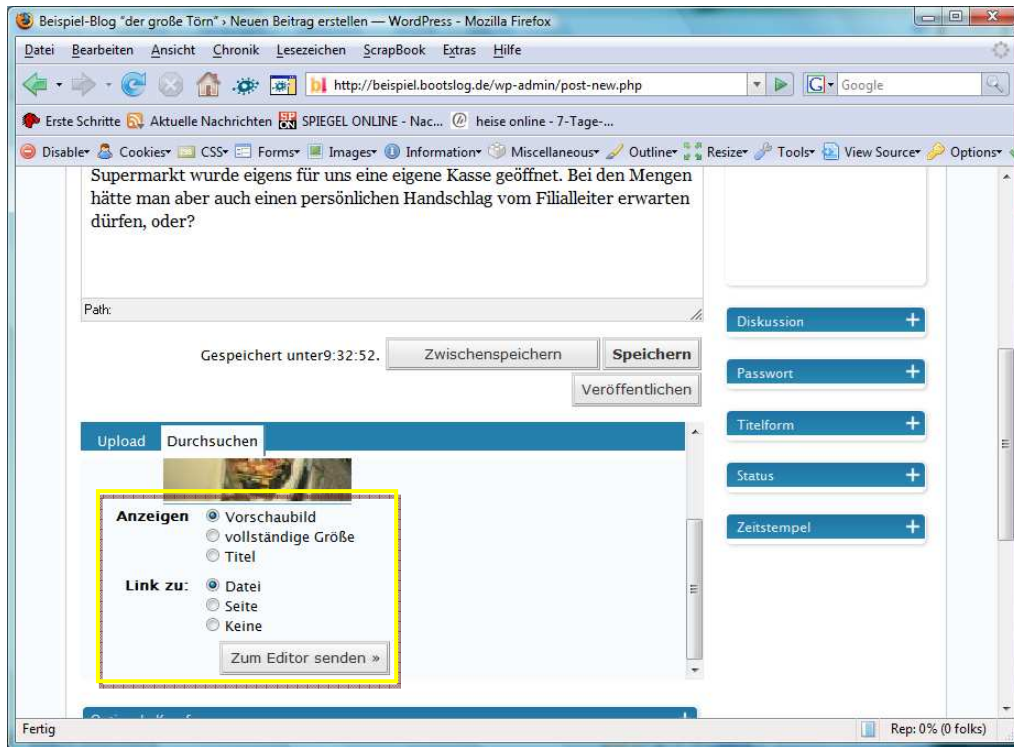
Beispiel-Blog "der große Törn" › Neuen Beitrag erstellen — WordPress - Mozilla Firefox

Datei Bearbeiten Ansicht Chronik Lesezeichen ScrapBook Extras Hilfe

http://beispiel.bootslog.de/wp-admin/post-new.php

Google

Erste Schritte Aktuelle Nachrichten SPIEGEL ONLINE - Nac... heise online - 7-Tage-...

Disable Cookies CSS Forms Images Information Miscellaneous Outline Resize Tools View Source Options

Supermarkt wurde eigens für uns eine eigene Kasse geöffnet. Bei den Mengen hätte man aber auch einen persönlichen Handschlag vom Filialleiter erwarten dürfen, oder?

Path:

Gespeichert unter9:32:52. Zwischenspeichern Speichern

Veröffentlichen

Upload Durchsuchen

Anzeigen Vorschaubild
vollständige Größe
Titel

Link zu: Datei
Seite
Keine

Zum Editor senden »

Diskussion +

Passwort +

Titelform +

Status +

Zeitstempel +

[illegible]

Fertig

Rep: 0% (0 folks)